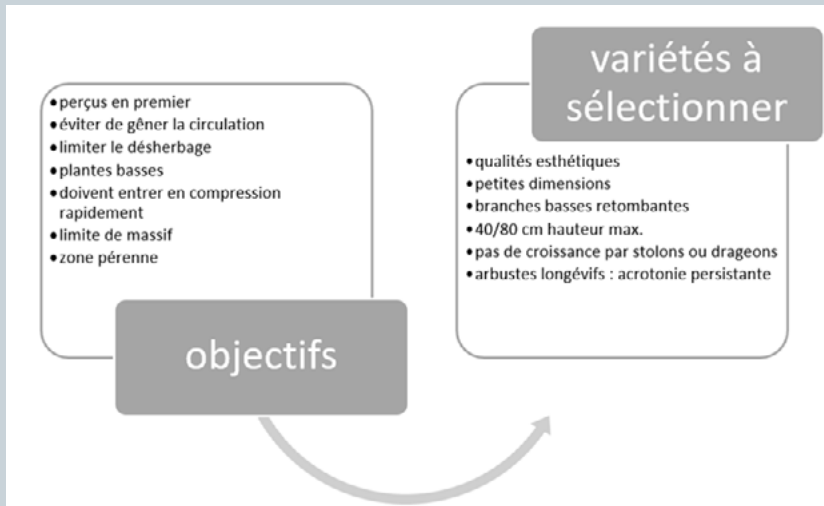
- perçus en premier
- éviter de gêner la circulation
- limiter le désherbage
- plantes basses
- doivent entrer en compression rapidement
- limite de massif
- zone pérenne

objectifs

variétés à sélectionner

- qualités esthétiques
- petites dimensions
- branches basses retombantes
- 40/80 cm hauteur max.
- pas de croissance par stolons ou drageons
- arbustes longévifs : acrotonie persistante